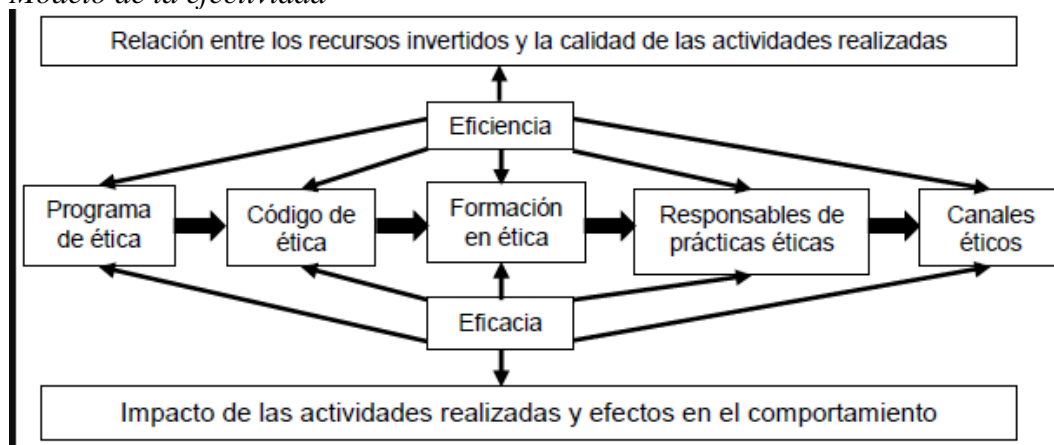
Modelo de la efectividad

Relación entre los recursos invertidos y la calidad de las actividades realizadas

Eficiencia

Programa de ética

Código de ética

Formación en ética

Responsables de prácticas éticas

Canales éticos

Eficacia

Impacto de las actividades realizadas y efectos en el comportamiento